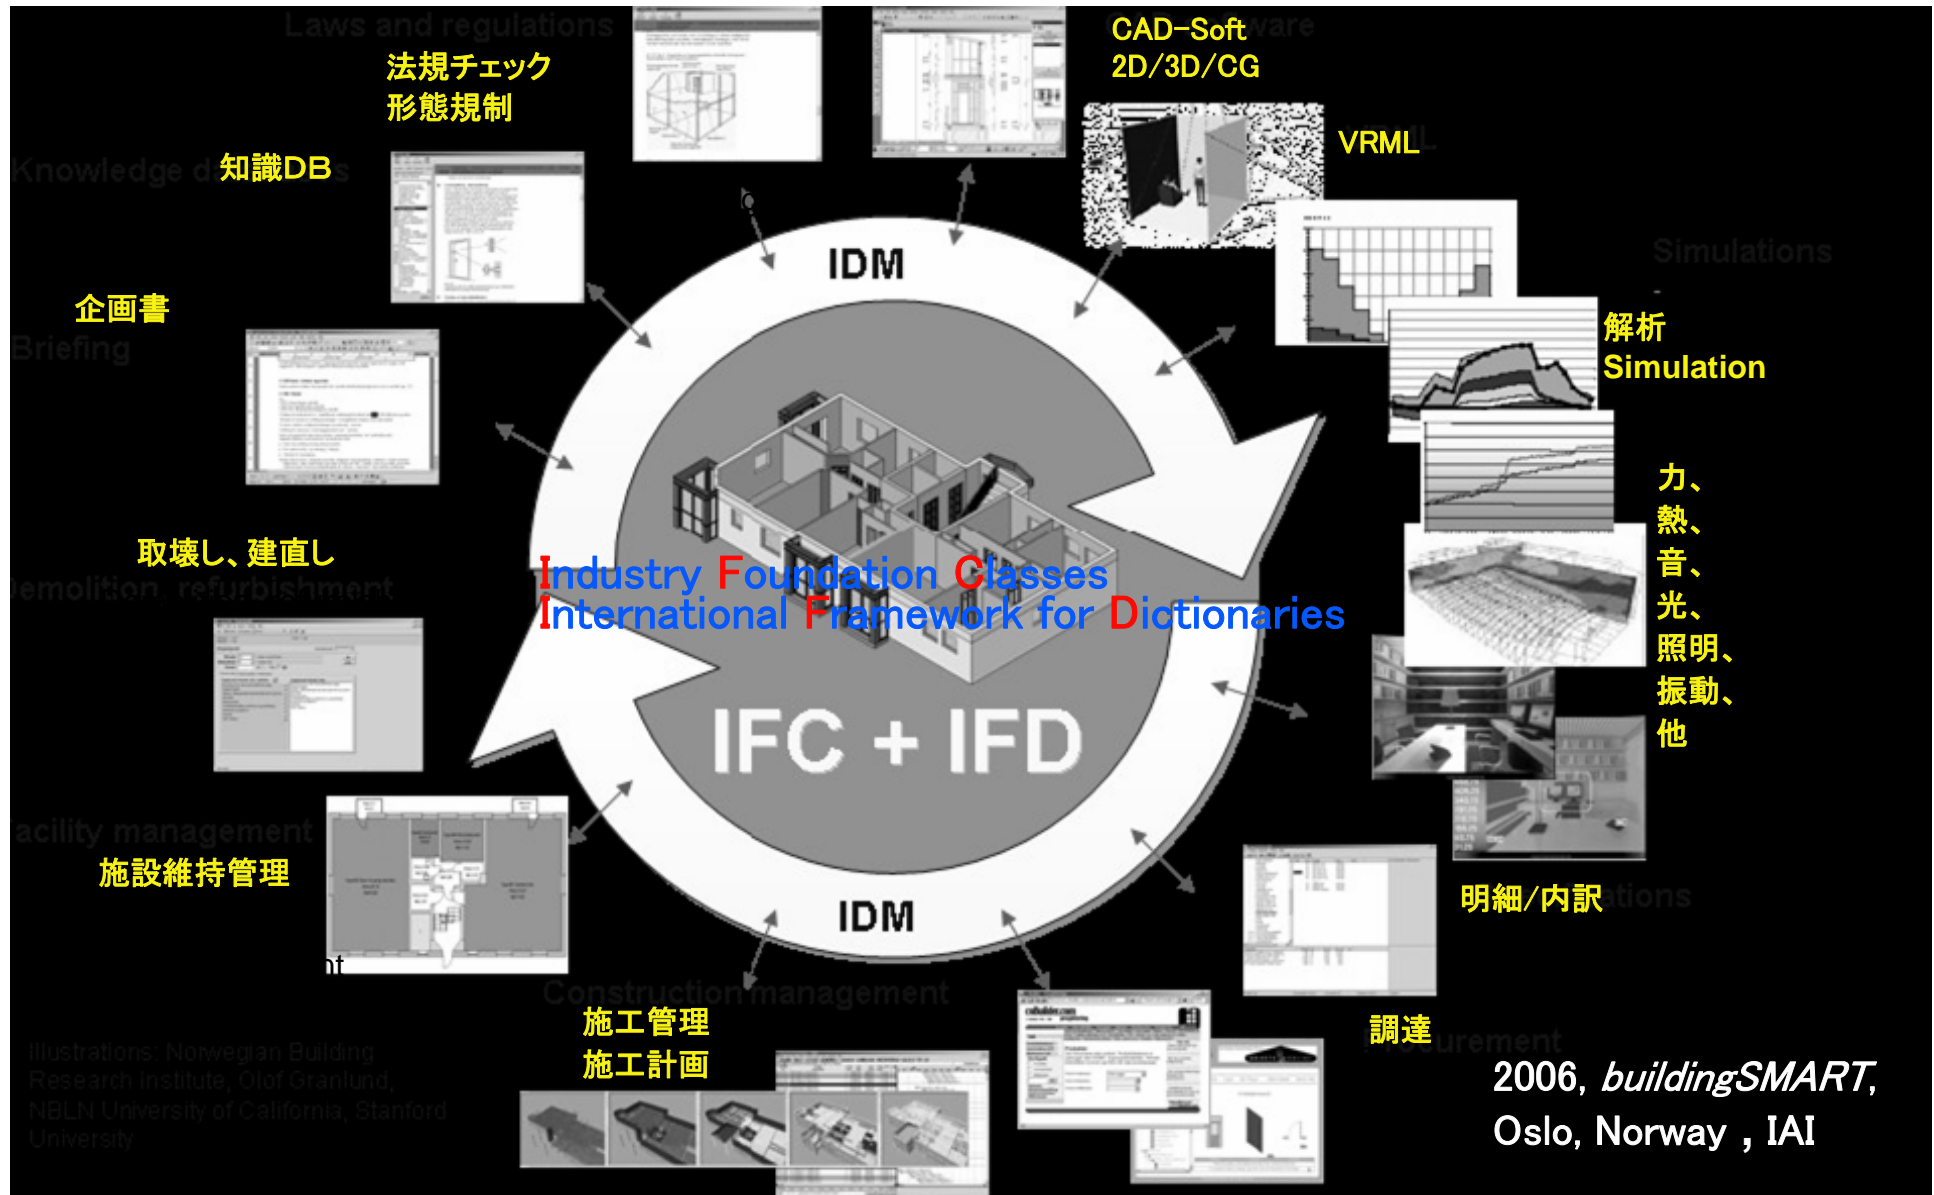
Laws and regulations
法規チェック
形態規制

CAD-Soft
2D/3D/CG

VRML

Knowledge d 知識DB

企画書
Briefing

Simulations

解析
Simulation

IDM

力、
熱、
音、
光、
照明、
振動、
他

取壊し、建直し
emolition, refurbishment

Industry Foundation Classes
International Framework for Dictionaries

IFC + IFD

acility management
施設維持管理

IDM

明細/内訳

Construction management
施工管理
施工計画

調達
rocurement

Illustrations: Norwegian Building Research Institute, Olof Granlund, NBLN University of California, Stanford University

2006, buildingSMART, Oslo, Norway , IAI